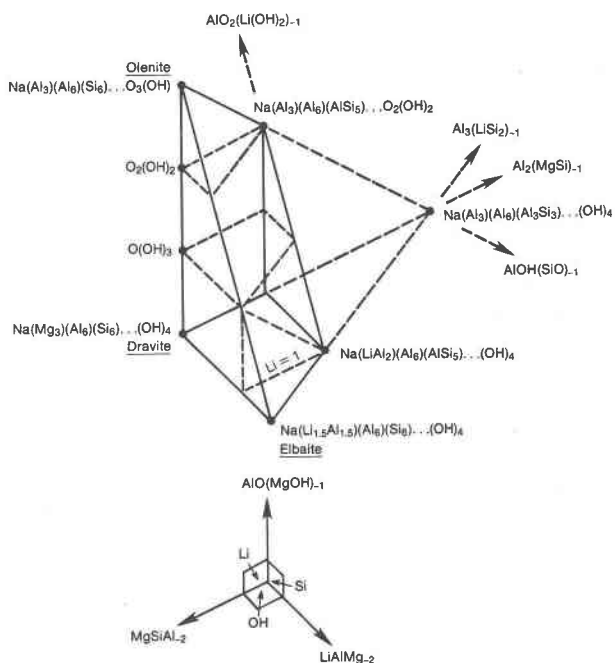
$AlO_2(Li(OH)_2)_{-1}$

Olenite
$Na(Al_3)(Al_6)(Si_6)...O_3(OH)$

$Na(Al_3)(Al_6)(AlSi_5)...O_2(OH)_2$

$Al_3(LiSi_2)_{-1}$

$Al_2(MgSi)_{-1}$

$O_2(OH)_2$

$Na(Al_3)(Al_6)(Al_3Si_3)...(OH)_4$

$O(OH)_3$

$AlOH(SiO)_{-1}$

$Na(Mg_3)(Al_6)(Si_6)...(OH)_4$
Dravite

Li = 1

$Na(LiAl_2)(Al_6)(AlSi_5)...(OH)_4$

$Na(Li_{1.5}Al_{1.5})(Al_6)(Si_6)...(OH)_4$
Elbaite

$AlO(MgOH)_{-1}$

Li

Si

OH

$MgSiAl_{-2}$

$LiAlMg_{-2}$